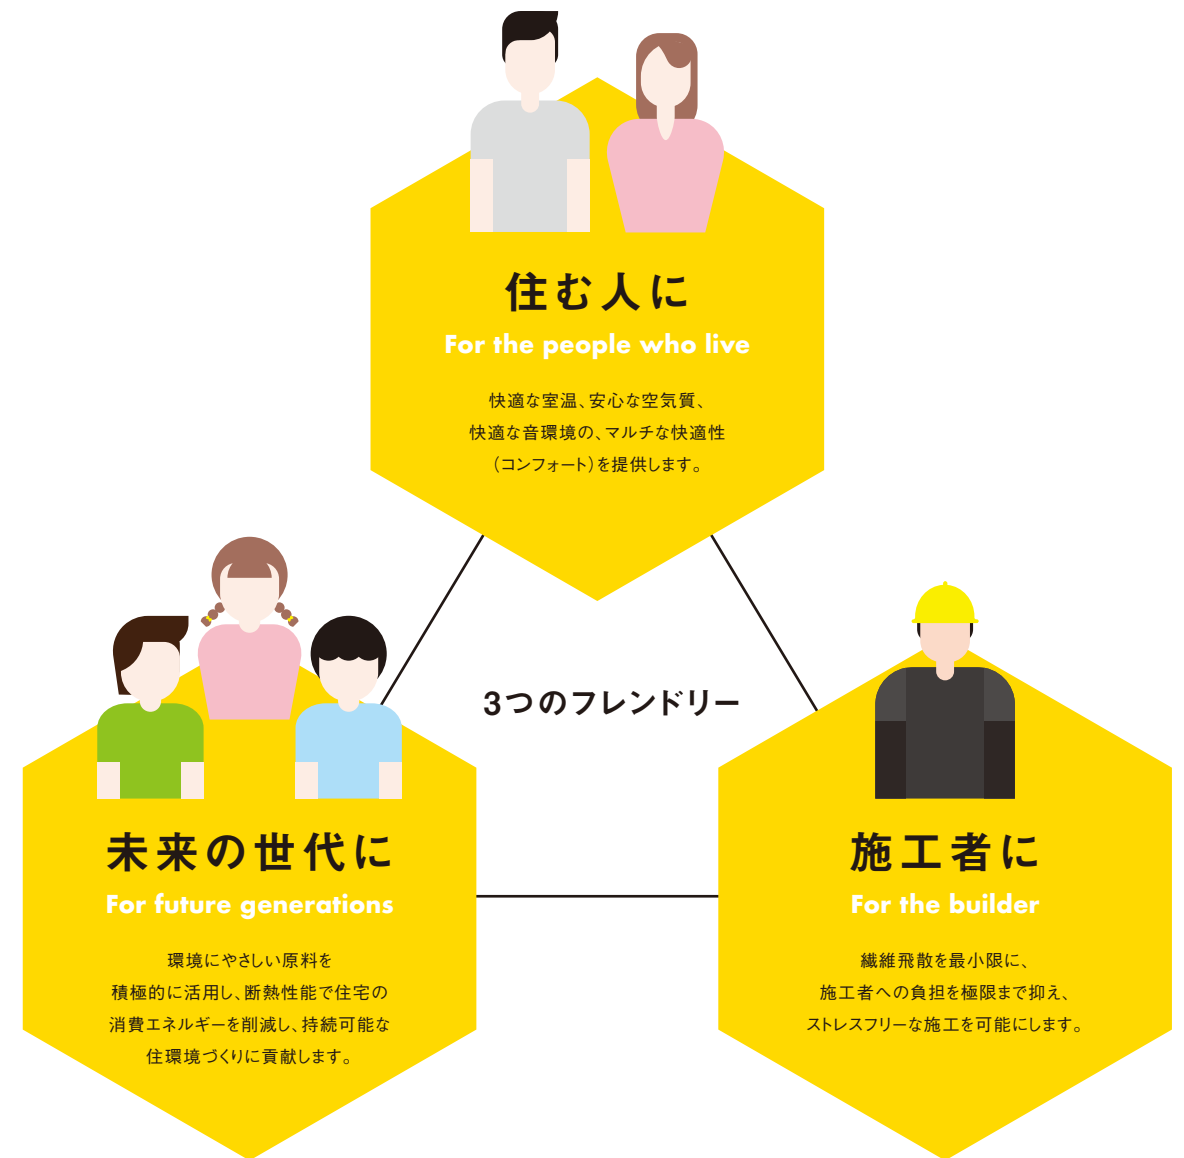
住む人に
For the people who live
快適な室温、安心な空気質、
快適な音環境の、マルチな快適性
（コンフォート）を提供します。

3つのフレンドリー

未来の世代に
For future generations
環境にやさしい原料を
積極的に活用し、断熱性能で住宅の
消費エネルギーを削減し、持続可能な
住環境づくりに貢献します。

施工者に
For the builder
繊維飛散を最小限に、
施工者への負担を極限まで抑え、
ストレスフリーな施工を可能にします。